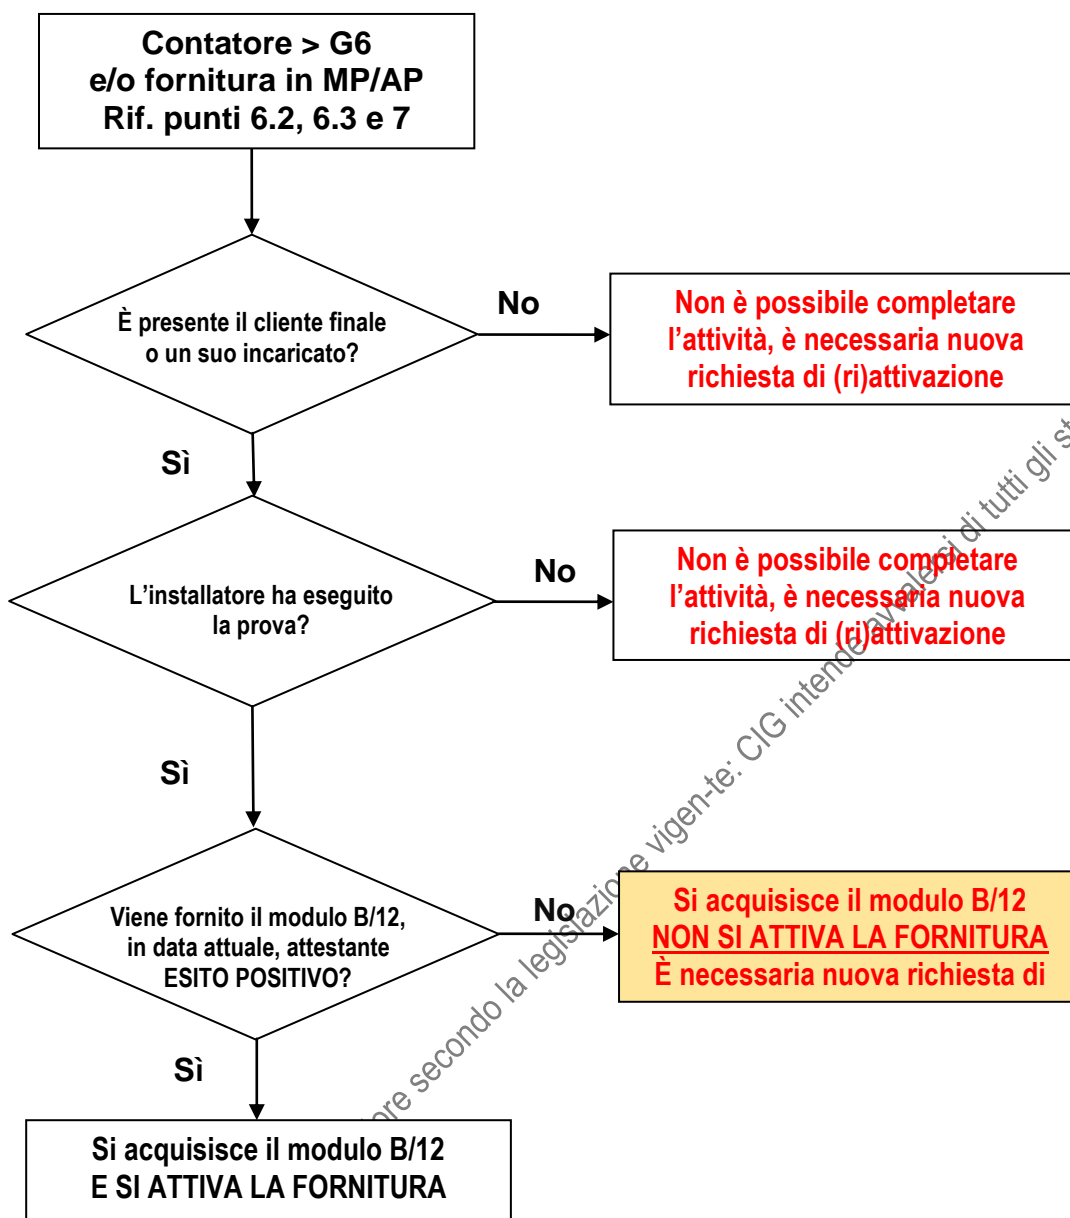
Contatore > G6
e/o fornitura in MP/AP
Rif. punti 6.2, 6.3 e 7

È presente il cliente finale o un suo incaricato?

No

Non è possibile completare l'attività, è necessaria nuova richiesta di (ri)attivazione

Sì

L'installatore ha eseguito la prova?

No

Non è possibile completare l'attività, è necessaria nuova richiesta di (ri)attivazione

Sì

Viene fornito il modulo B/12, in data attuale, attestante ESITO POSITIVO?

No

Si acquisisce il modulo B/12
NON SI ATTIVA LA FORNITURA
È necessaria nuova richiesta di

Sì

Si acquisisce il modulo B/12
E SI ATTIVA LA FORNITURA

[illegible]re secondo la legislazione vigen-te: CIG intende avvalersi di tutti gli st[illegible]